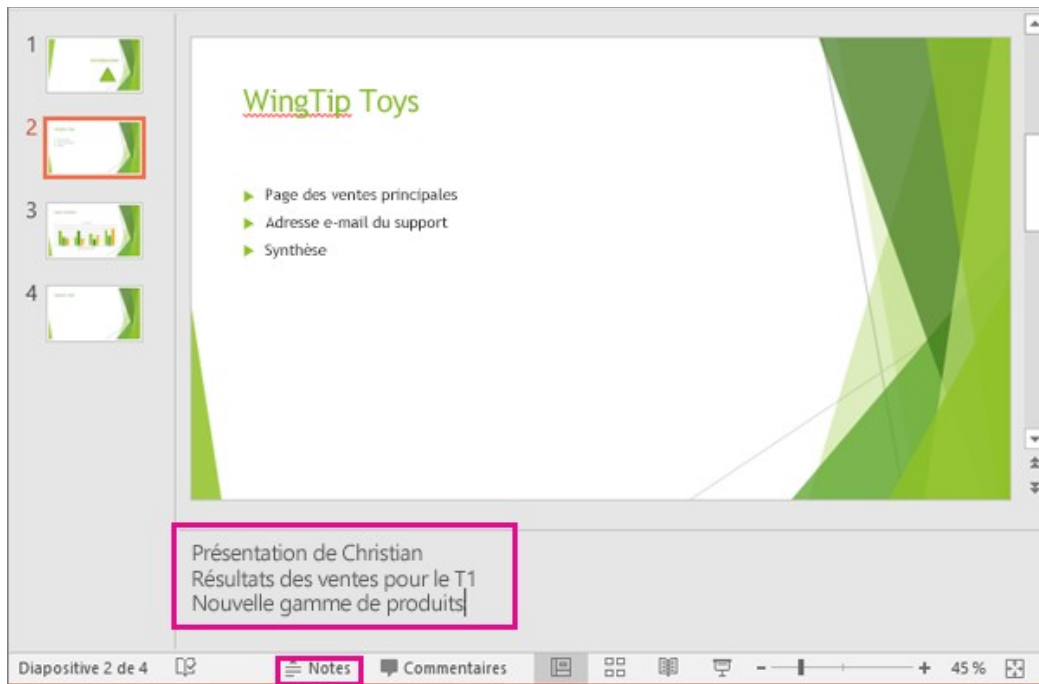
1
2
3
4

WingTip Toys

- Page des ventes principales
- Adresse e-mail du support
- Synthèse

Présentation de Christian
Résultats des ventes pour le T1
Nouvelle gamme de produits

Diapositive 2 de 4 Notes Commentaires 45 %